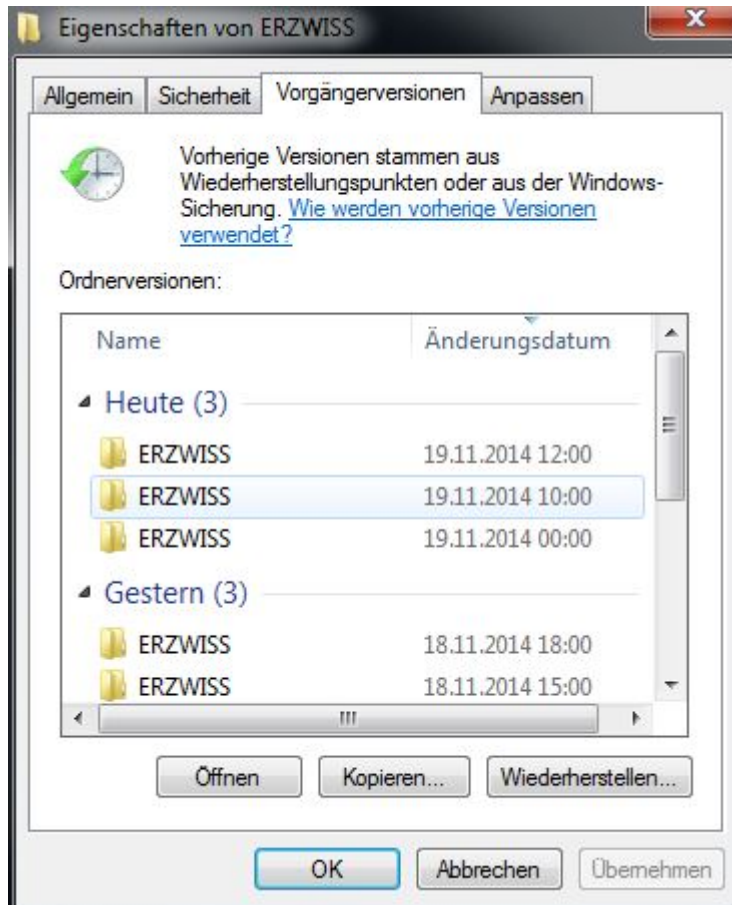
Eigenschaften von ERZWISS

Allgemein | Sicherheit | Vorgängerversionen | Anpassen

Vorherige Versionen stammen aus Wiederherstellungspunkten oder aus der Windows-Sicherung. Wie werden vorherige Versionen verwendet?

Ordnerversionen:

| Name | Änderungsdatum |
|---|---|
| Heute (3) | |
| ERZWISS | 19.11.2014 12:00 |
| ERZWISS | 19.11.2014 10:00 |
| ERZWISS | 19.11.2014 00:00 |
| Gestern (3) | |
| ERZWISS | 18.11.2014 18:00 |
| ERZWISS | 18.11.2014 15:00 |

Öffnen | Kopieren... | Wiederherstellen...

OK | Abbrechen | Übernehmen